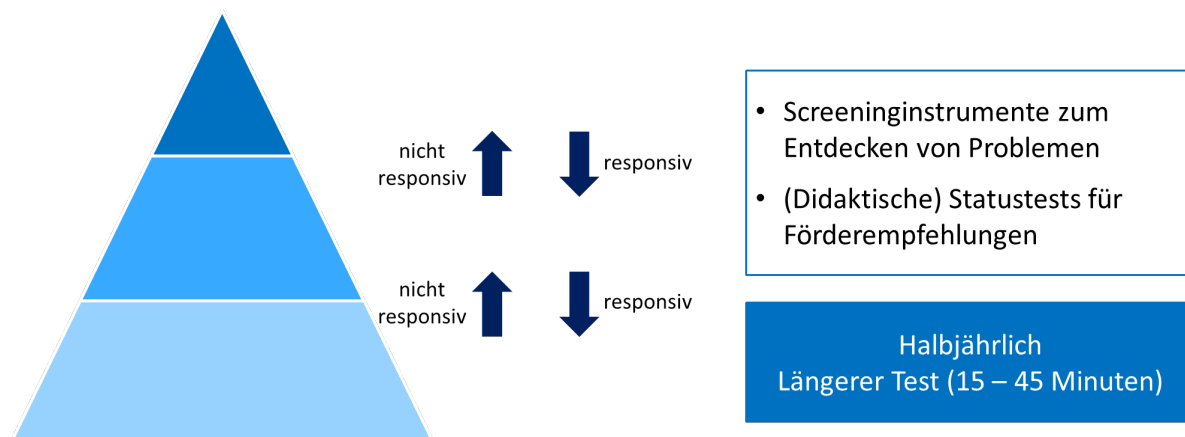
nicht responsiv

responsiv

nicht responsiv

responsiv

- Screeninginstrumente zum Entdecken von Problemen
- (Didaktische) Statustests für Förderempfehlungen

Halbjährlich
Längerer Test (15 – 45 Minuten)